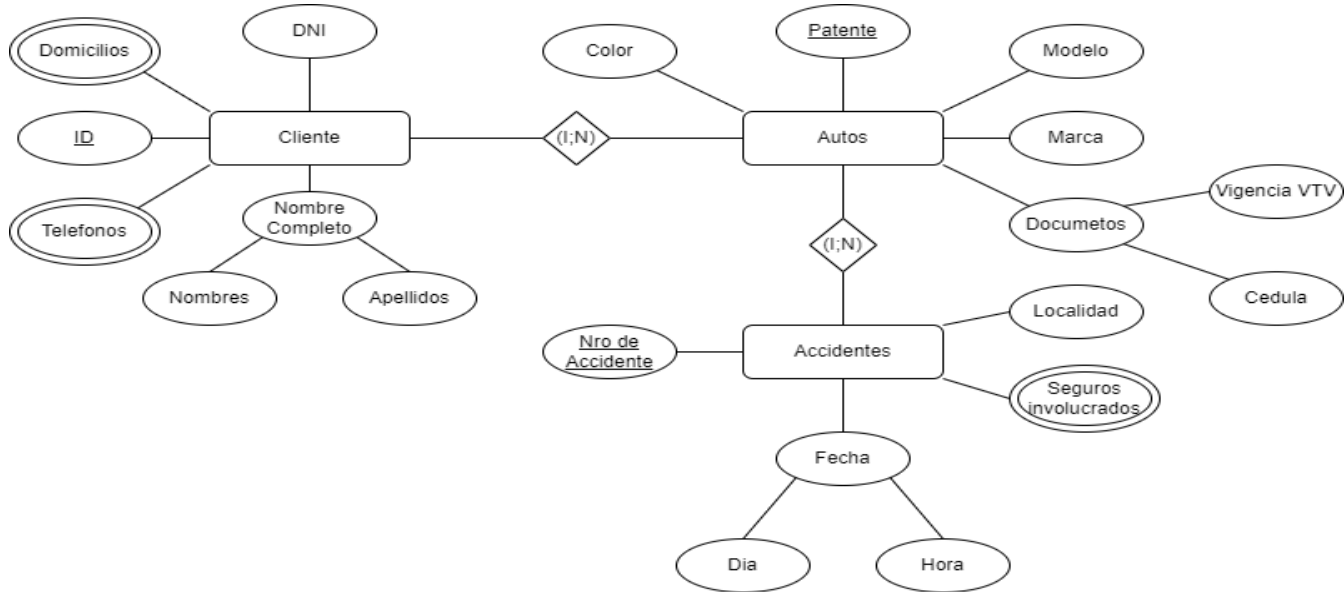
Domicilios

DNI

ID

Cliente

Telefonos

Nombre Completo

Nombres

Apellidos

(I;N)

Color

Patente

Modelo

Autos

Marca

Vigencia VTV

Documetos

Cedula

(I;N)

Localidad

Nro de Accidente

Accidentes

Seguros involucrados

Fecha

Dia

Hora